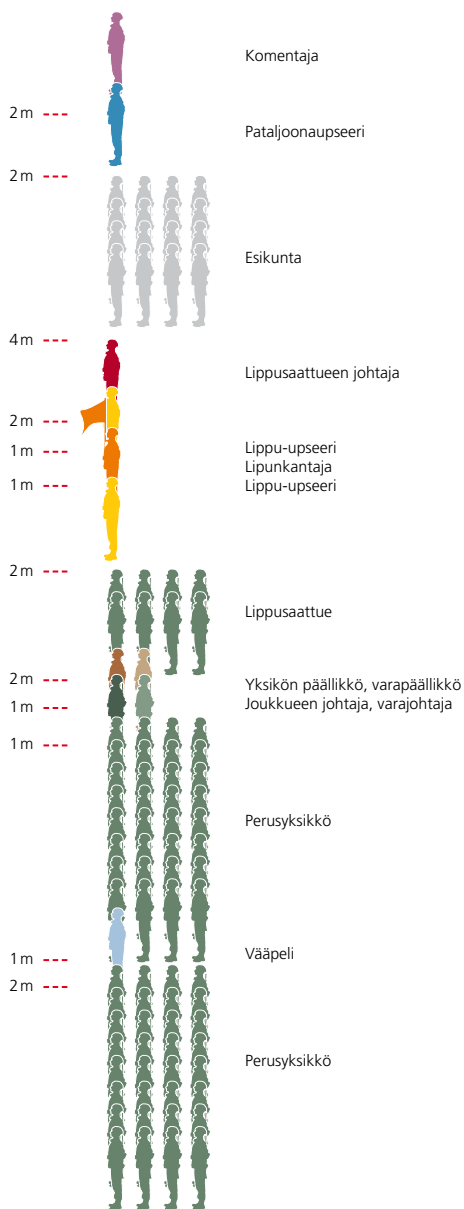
Komentaja

2 m

Pataljoonaupseeri

2 m

Esikunta

4 m

Lippusaattueen johtaja

2 m

Lippu-upseeri

1 m

Lipunkantaja

1 m

Lippu-upseeri

2 m

Lippusaattue

2 m

Yksikön päällikkö, varapäällikkö

1 m

Joukkueen johtaja, varajohtaja

1 m

Perusyksikkö

1 m

Vääpeli

2 m

Perusyksikkö